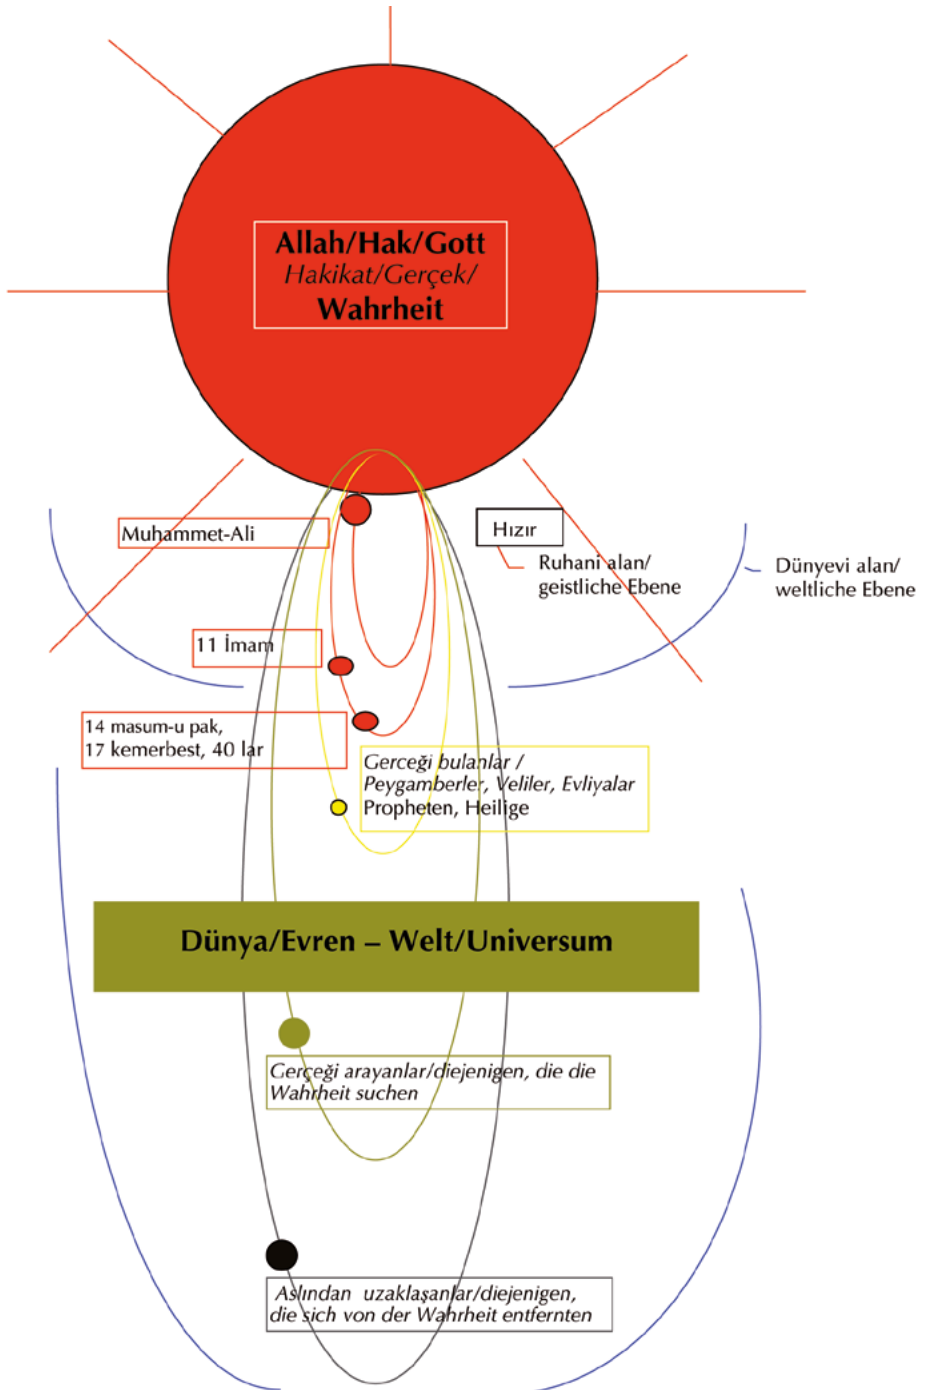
Allah/Hak/Gott
Hakikat/Gerçek/
Wahrheit

Muhammet-Ali

Hızır

Ruhani alan/
geistliche Ebene

Dünyevi alan/
weltliche Ebene

11 İmam

14 masum-u pak,
17 kemerbest, 40 lar

Gerçeği bulanlar /
Peygamberler, Veliler, Evliyalar
Propheten, Heilige

Dünya/Evren – Welt/Universum

Gerçeği arayanlar/diejenigen, die die Wahrheit suchen

Aslından uzaklaşanlar/diejenigen, die sich von der Wahrheit entfernten